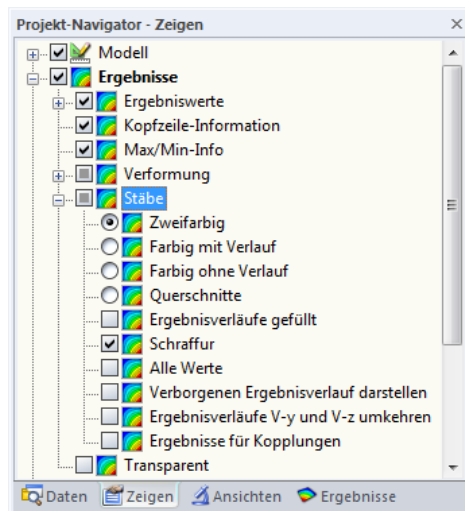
Projekt-Navigator - Zeigen

Modell
Ergebnisse
Ergebniswerte
Kopfzeile-Information
Max/Min-Info
Verformung
Stäbe
Zweifarbig
Farbig mit Verlauf
Farbig ohne Verlauf
Querschnitte
Ergebnisverläufe gefüllt
Schraffur
Alle Werte
Verborgenen Ergebnisverlauf darstellen
Ergebnisverläufe V-y und V-z umkehren
Ergebnisse für Kopplungen
Transparent

Daten Zeigen Ansichten Ergebnisse